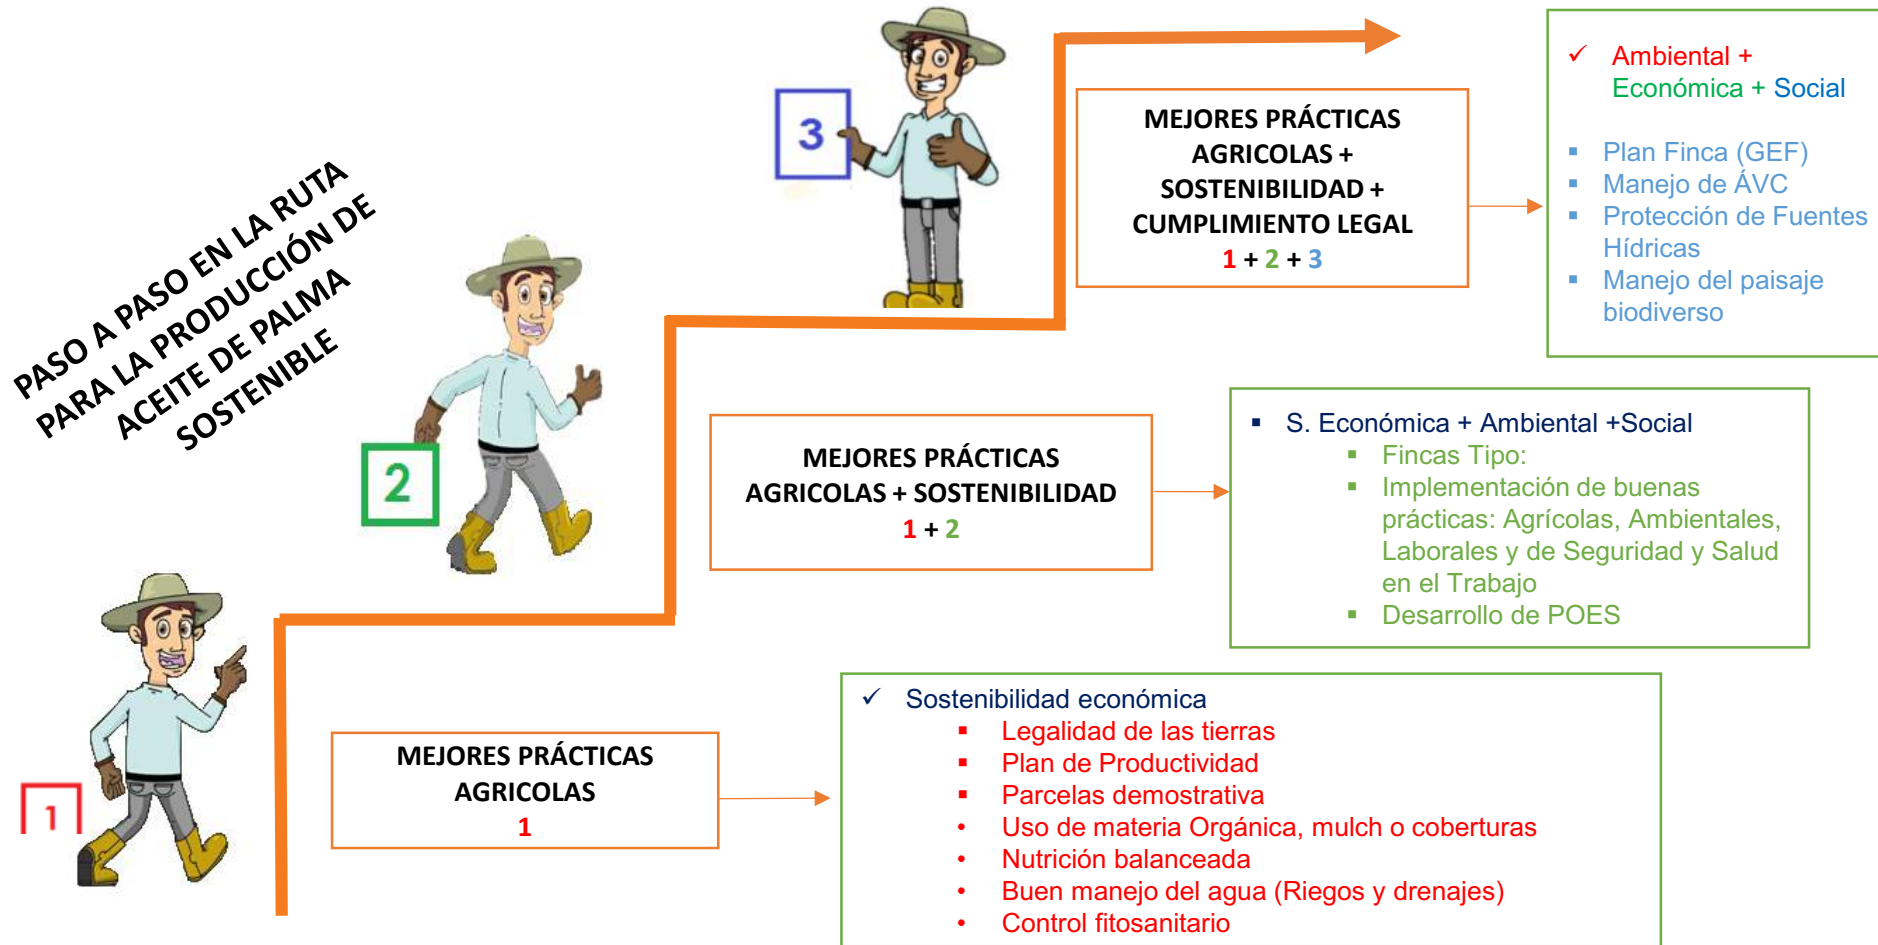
PASO A PASO EN LA RUTA PARA LA PRODUCCIÓN DE ACEITE DE PALMA SOSTENIBLE

3

MEJORES PRÁCTICAS AGRICOLAS + SOSTENIBILIDAD + CUMPLIMIENTO LEGAL
1 + 2 + 3

✓ Ambiental + Económica + Social

▪ Plan Finca (GEF)
▪ Manejo de ÁVC
▪ Protección de Fuentes Hídricas
▪ Manejo del paisaje biodiverso

2

MEJORES PRÁCTICAS AGRICOLAS + SOSTENIBILIDAD
1 + 2

▪ S. Económica + Ambiental +Social
▪ Fincas Tipo:
▪ Implementación de buenas prácticas: Agrícolas, Ambientales, Laborales y de Seguridad y Salud en el Trabajo
▪ Desarrollo de POES

1

MEJORES PRÁCTICAS AGRICOLAS
1

✓ Sostenibilidad económica
▪ Legalidad de las tierras
▪ Plan de Productividad
▪ Parcelas demostrativa
• Uso de materia Orgánica, mulch o coberturas
• Nutrición balanceada
• Buen manejo del agua (Riegos y drenajes)
• Control fitosanitario